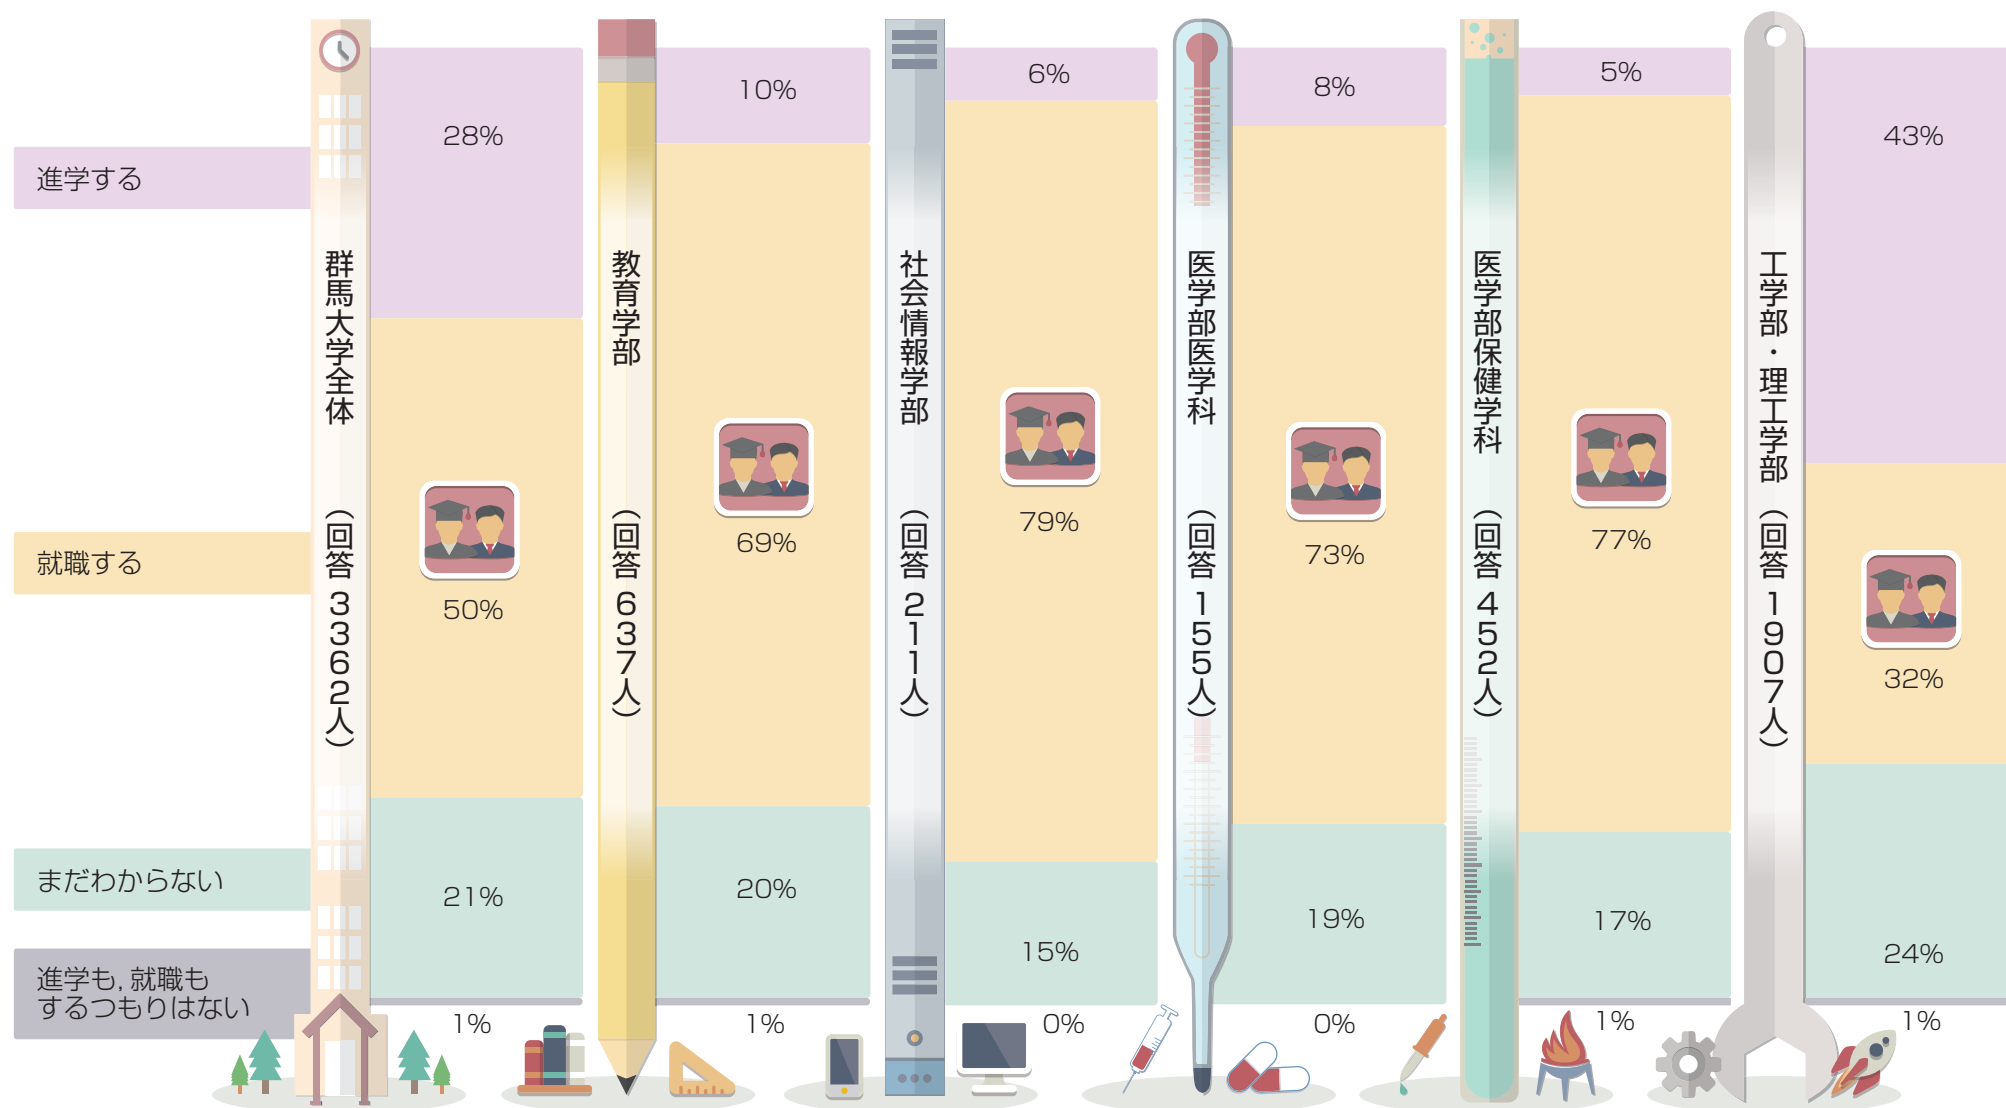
進学する

就職する

まだわからない

進学も，就職もするつもりはない

群馬大学全体（回答3362人）
28%
50%
21%
1%

教育学部（回答637人）
10%
69%
20%
1%

社会情報学部（回答211人）
6%
79%
15%
0%

医学部医学科（回答155人）
8%
73%
19%
0%

医学部保健学科（回答452人）
5%
77%
17%
1%

工学部・理工学部（回答1907人）
43%
32%
24%
1%